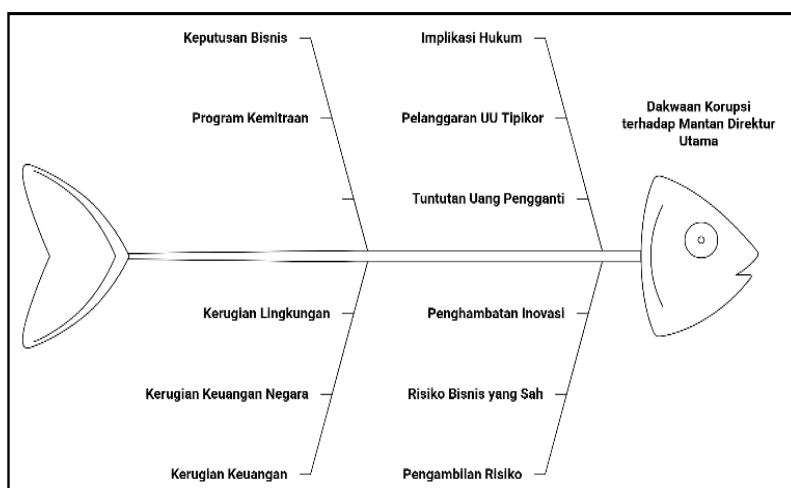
Keputusan Bisnis

Program Kemitraan

Implikasi Hukum

Pelanggaran UU Tipikor

Tuntutan Uang Pengganti

Dakwaan Korupsi terhadap Mantan Direktur Utama

Kerugian Lingkungan

Kerugian Keuangan Negara

Kerugian Keuangan

Penghambatan Inovasi

Risiko Bisnis yang Sah

Pengambilan Risiko